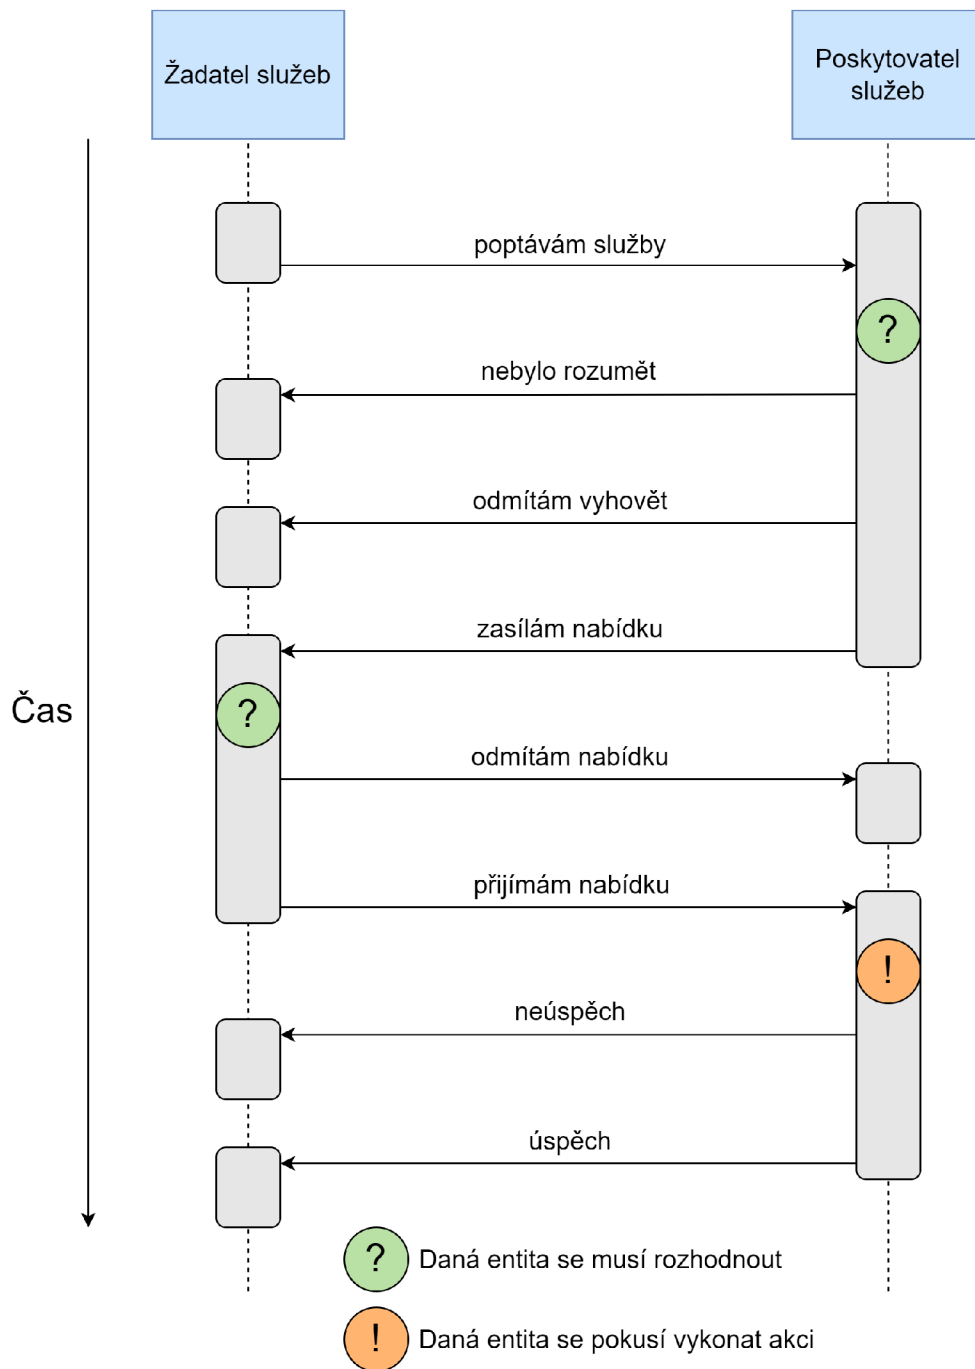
Žadatel služeb

Poskytovatel služeb

Čas

poptávám služby

?

nebylo rozumět

odmítám vyhovět

zasílám nabídku

?

odmítám nabídku

přijímám nabídku

!

neúspěch

úspěch

? Daná entita se musí rozhodnout

! Daná entita se pokusí vykonat akci